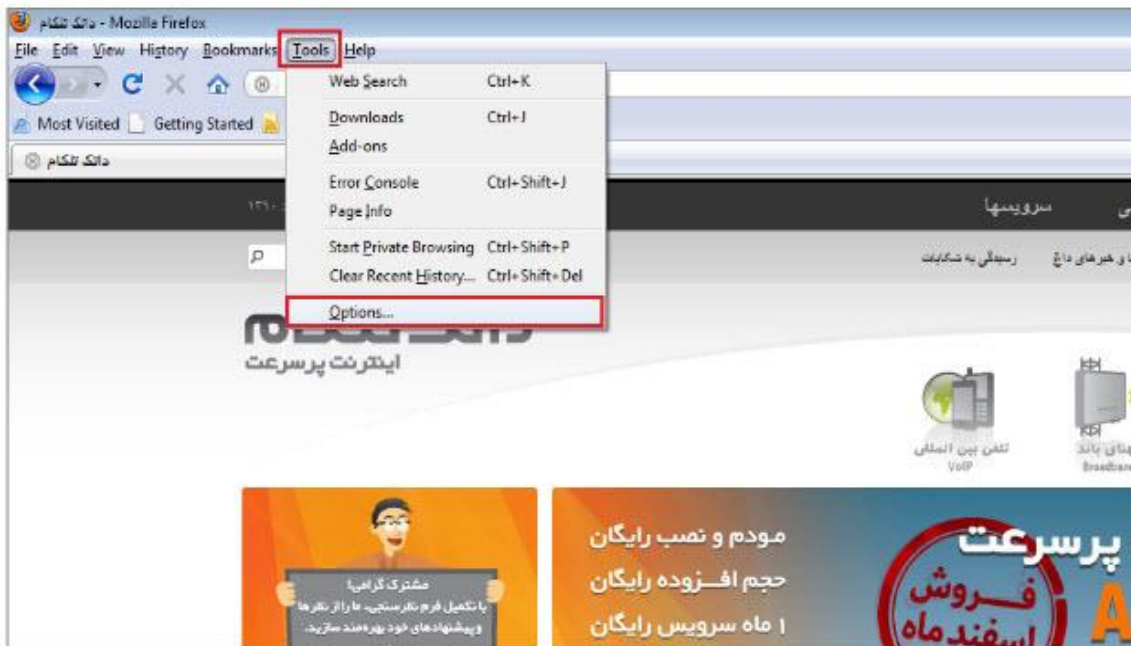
داتک تلکام - Mozilla Firefox
File Edit View History Bookmarks Tools Help
Most Visited Getting Started
داتک تلکام
Web Search Ctrl+K
Downloads Ctrl+J
Add-ons
Error Console Ctrl+Shift+J
Page Info
Start Private Browsing Ctrl+Shift+P
Clear Recent History... Ctrl+Shift+Del
Options...
۱۳۹۰
سرویسها
رسیدگی به شکایات
ها و خبرهای داغ
اینترنت پرسرعت
تلفن بین المللی VoIP
پهنای باند Broadband
مشترک گرامی!
با تکمیل فرم نظرسنجی، ما را از نظرها و پیشنهادهای خود بهره‌مند سازید.
مودم و نصب رایگان
حجم افــزوده رایگان
۱ ماه سرویس رایگان
پرسرعت
فــروش اسفندماه